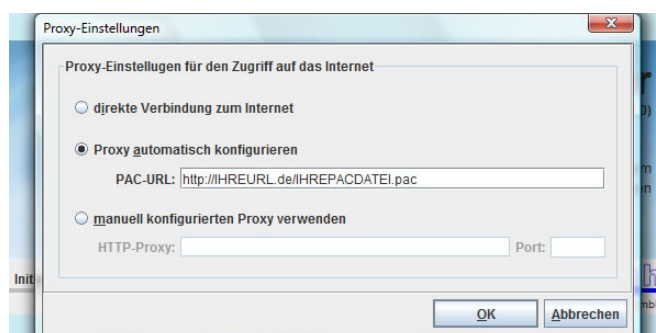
Proxy-Einstellungen

Proxy-Einstellungen für den Zugriff auf das Internet

direkte Verbindung zum Internet

Proxy automatisch konfigurieren

PAC-URL: http://IHREURL.de/IHREPACDATEI.pac

manuell konfigurierten Proxy verwenden

HTTP-Proxy: Port:

OK Abbrechen